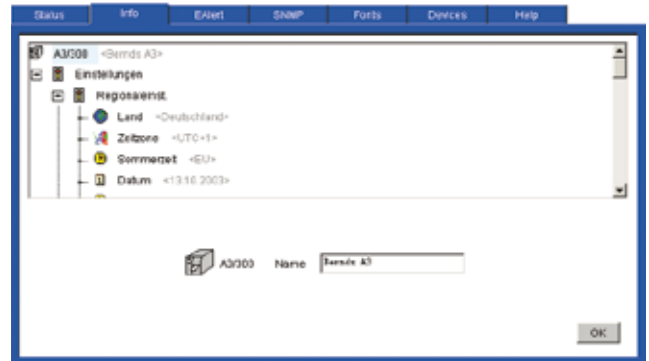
Status | Info | EAlert | SNMP | Fonts | Devices | Help

A3/300 <Bernds A3>
Einstellungen
Regionaleinst.
Land <Deutschland>
Zeitzone <UTC+1>
Sommerzeit <EU>
Datum <13.10.2003>

A3/300 Name Bernds A3

OK